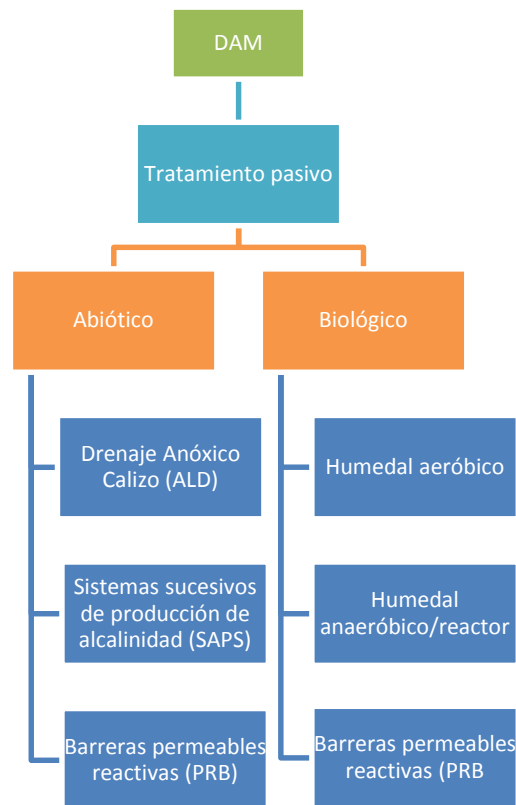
DAM

Tratamiento pasivo

Abiótico

Biológico

Drenaje Anóxico Calizo (ALD)

Sistemas sucesivos de producción de alcalinidad (SAPS)

Barreras permeables reactivas (PRB)

Humedal aeróbico

Humedal anaeróbico/reactor

Barreras permeables reactivas (PRB